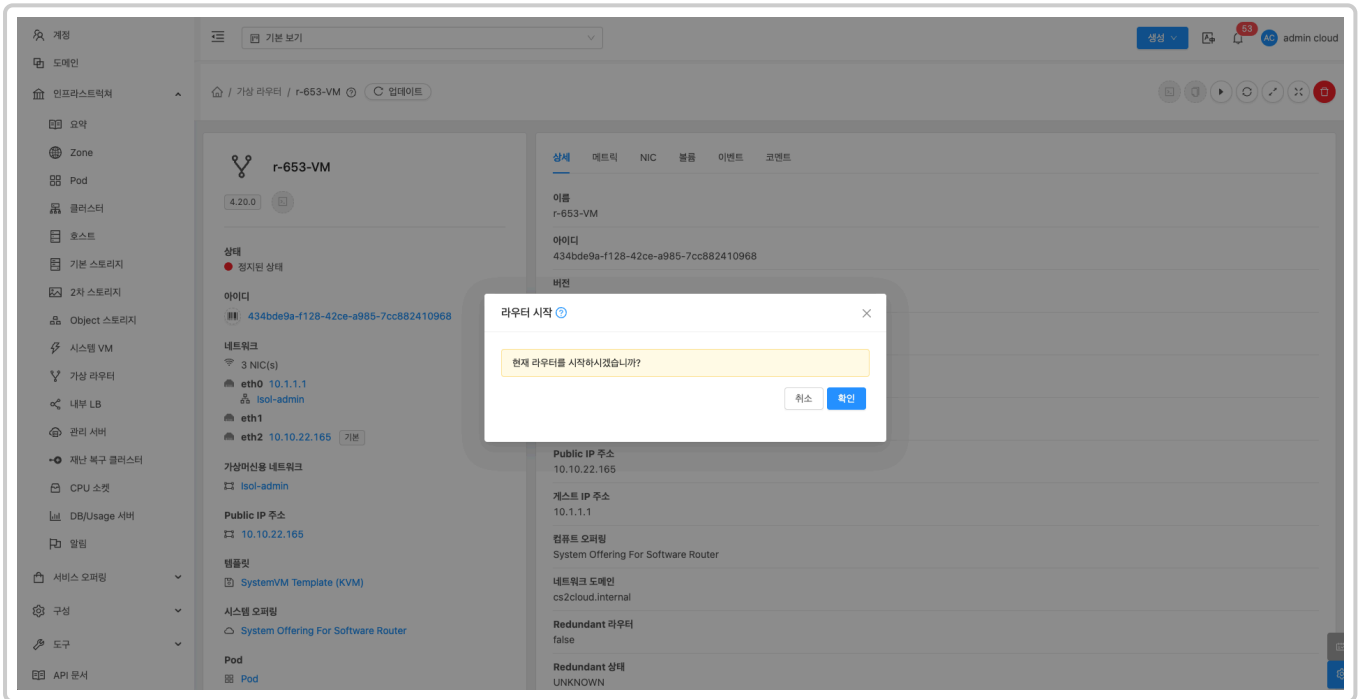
계정
도메인
인프라스트럭처
요약
Zone
Pod
클러스터
호스트
기본 스토리지
2차 스토리지
Object 스토리지
시스템 VM
가상 라우터
내부 LB
관리 서버
재난 복구 클러스터
CPU 소켓
DB/Usage 서버
알림
서비스 오퍼링
구성
도구
API 문서

기본 보기
생성
53
AC admin cloud

가상 라우터 / r-653-VM 업데이트

r-653-VM
4.20.0
상태
정지된 상태
아이디
434bde9a-f128-42ce-a985-7cc882410968
네트워크
3 NIC(s)
eth0 10.1.1.1
Isol-admin
eth1
eth2 10.10.22.165 기본
가상머신용 네트워크
Isol-admin
Public IP 주소
10.10.22.165
템플릿
SystemVM Template (KVM)
시스템 오퍼링
System Offering For Software Router
Pod
Pod

상세 메트릭 NIC 볼륨 이벤트 코멘트
이름
r-653-VM
아이디
434bde9a-f128-42ce-a985-7cc882410968
버전
Public IP 주소
10.10.22.165
게스트 IP 주소
10.1.1.1
컴퓨트 오퍼링
System Offering For Software Router
네트워크 도메인
cs2cloud.internal
Redundant 라우터
false
Redundant 상태
UNKNOWN

라우터 시작
현재 라우터를 시작하시겠습니까?
취소
확인